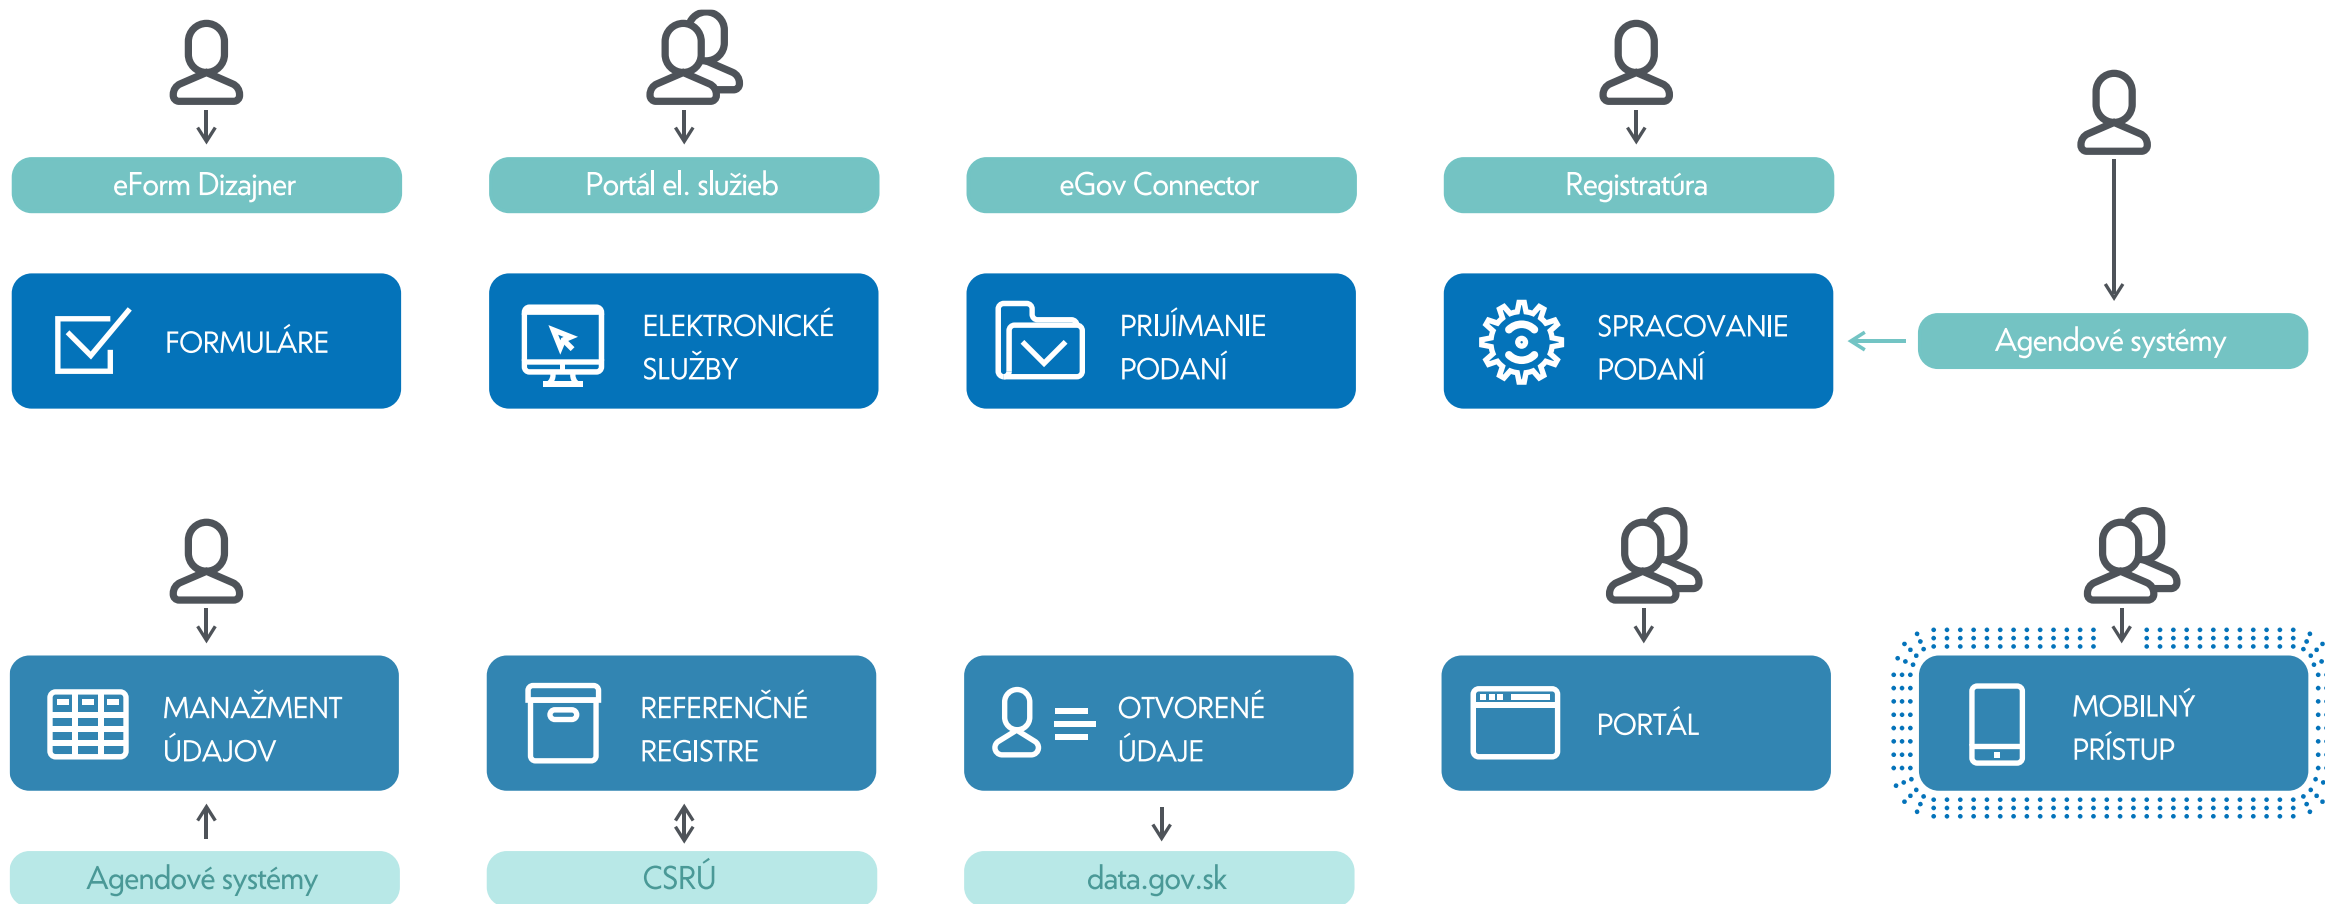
eForm Dizajner

FORMULÁRE

Portál el. služieb

ELEKTRONICKÉ SLUŽBY

eGov Connector

PRIJÍMANIE PODANÍ

Registratúra

SPRACOVANIE PODANÍ

Agendové systémy

MANAŽMENT ÚDAJOV

Agendové systémy

REFERENČNÉ REGISTRE

CSRÚ

OTVORENÉ ÚDAJE

data.gov.sk

PORTÁL

MOBILNÝ PRÍSTUP